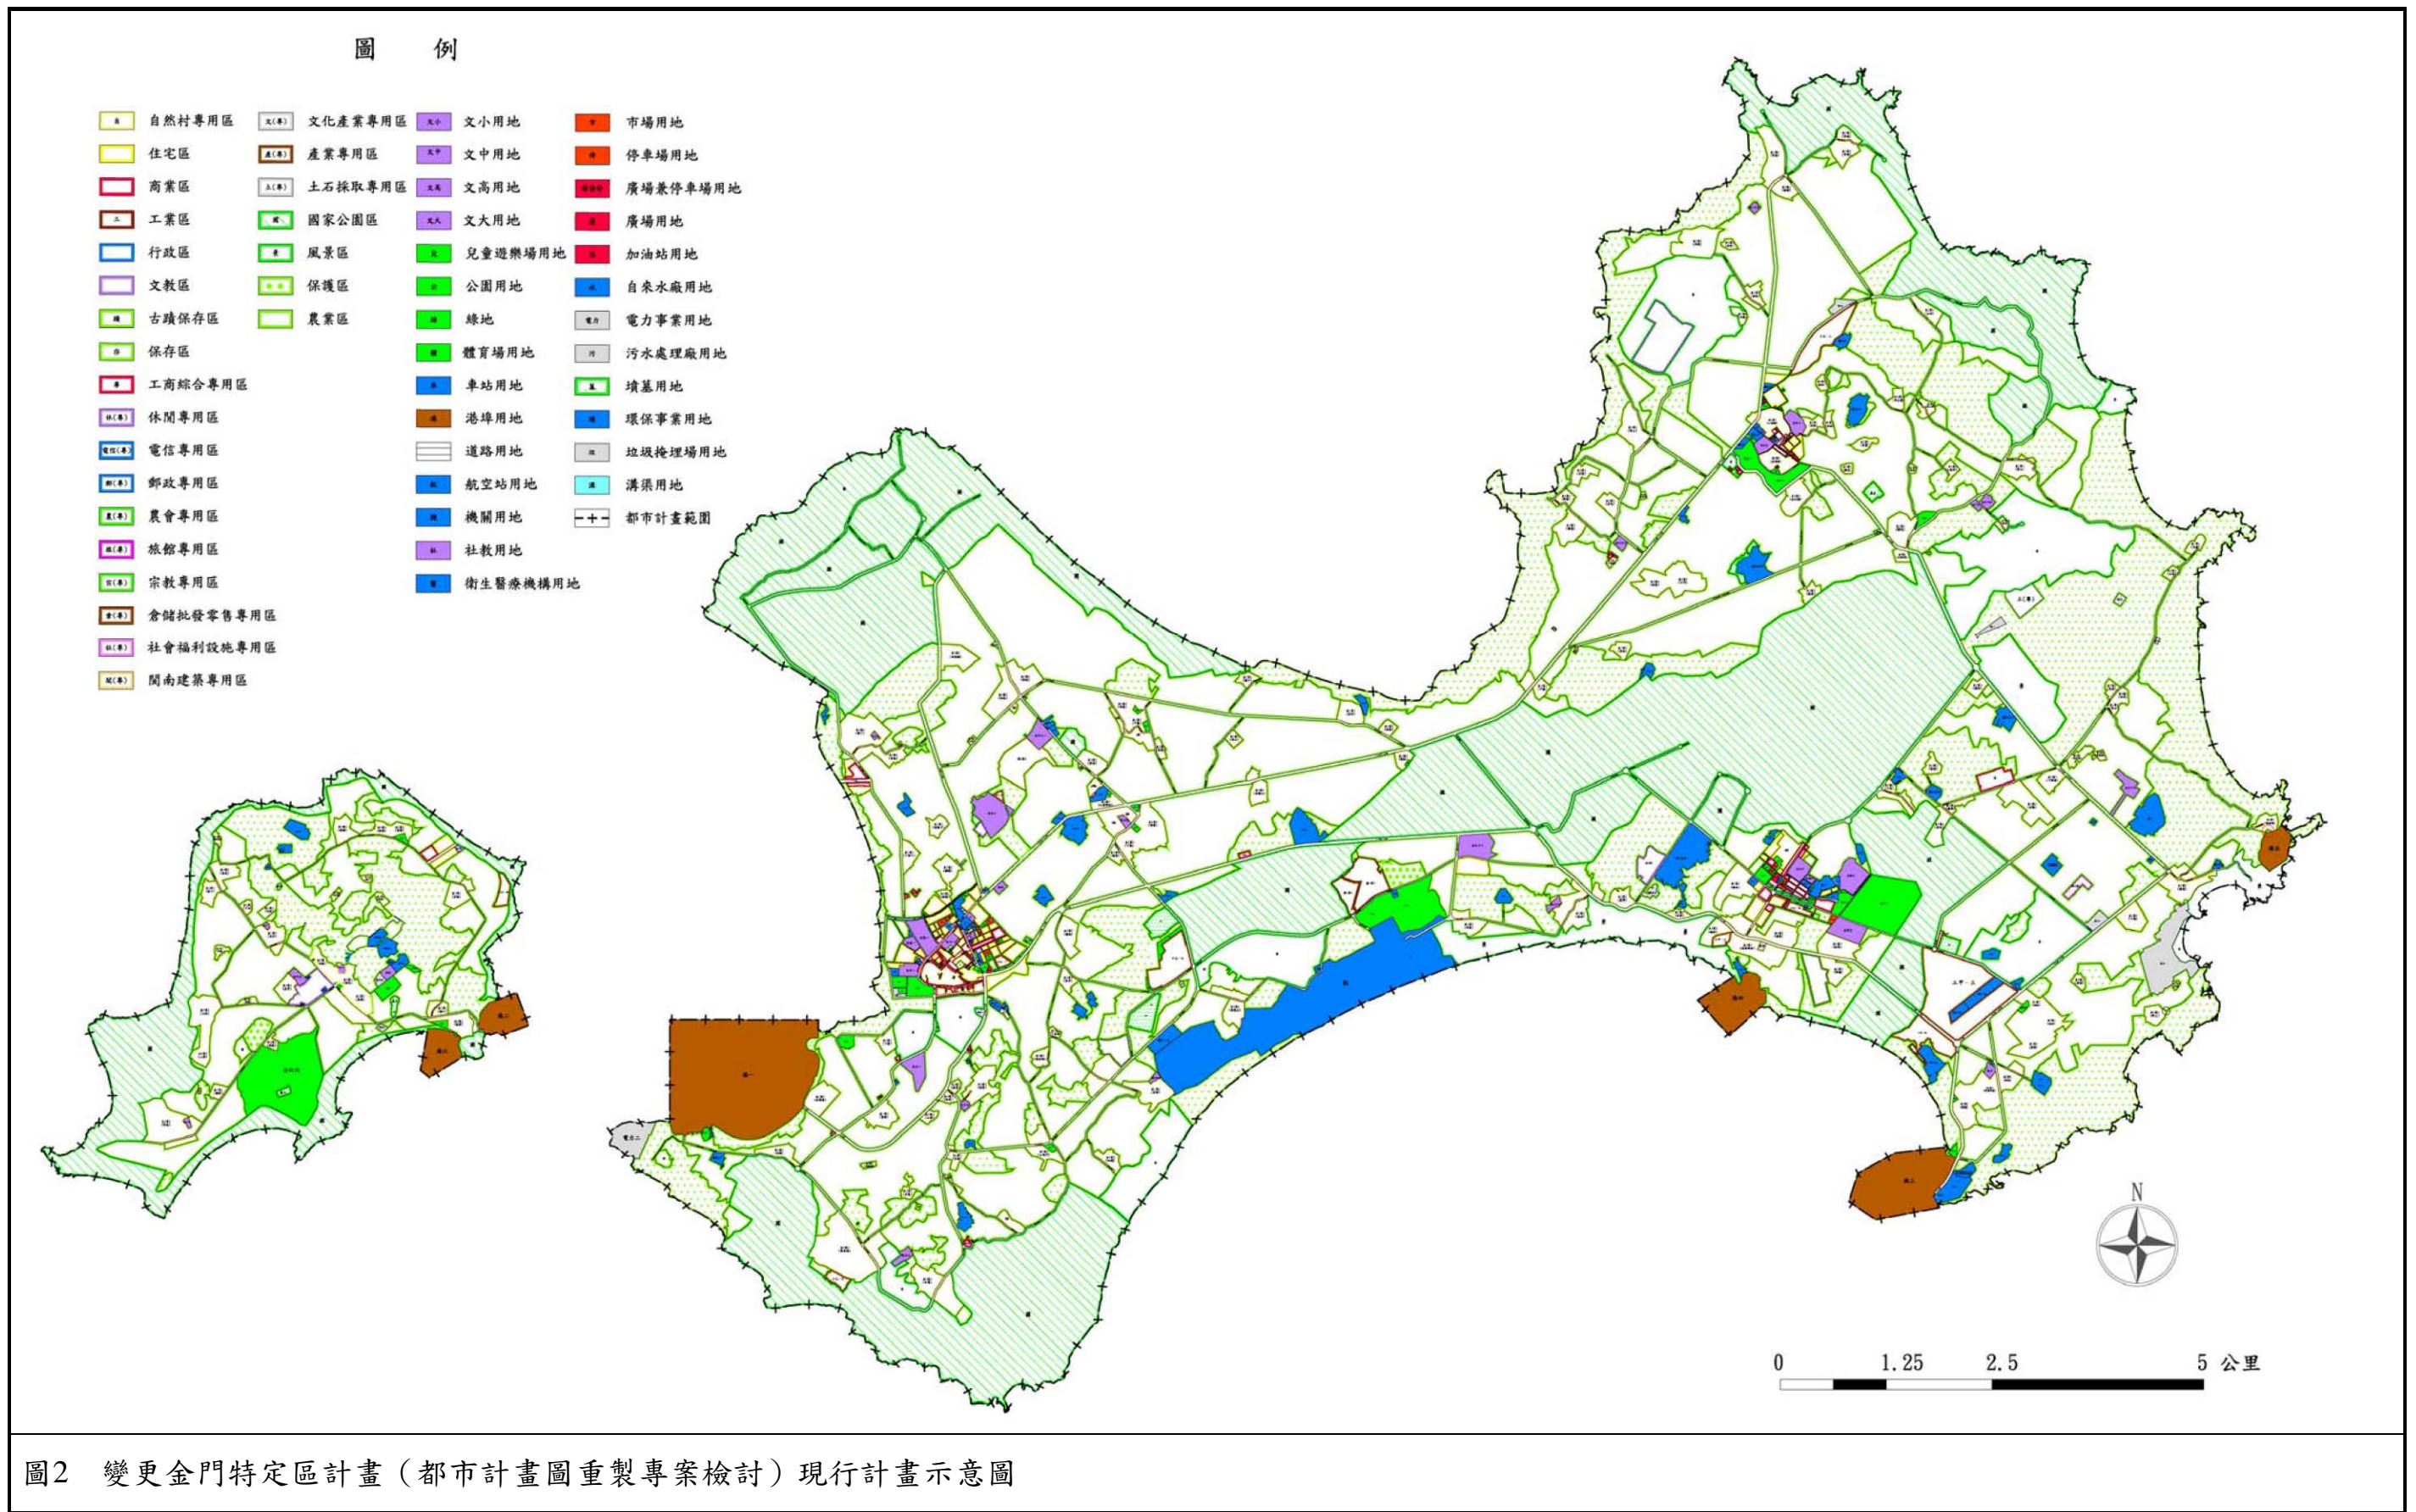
圖 例

自然村專用區
住宅區
商業區
工業區
行政區
文教區
古蹟保存區
保存區
工商綜合專用區
休閒專用區
電信專用區
郵政專用區
農會專用區
旅館專用區
宗教專用區
倉儲批發零售專用區
社會福利設施專用區
閩南建築專用區

文化產業專用區
產業專用區
土石採取專用區
國家公園區
風景區
保護區
農業區

文小用地
文中用地
文高用地
文大用地
兒童遊樂場用地
公園用地
綠地
體育場用地
車站用地
港埠用地
道路用地
航空站用地
機關用地
社教用地
衛生醫療機構用地

市場用地
停車場用地
廣場兼停車場用地
廣場用地
加油站用地
自來水廠用地
電力事業用地
污水處理廠用地
墳墓用地
環保事業用地
垃圾掩埋場用地
溝渠用地
都市計畫範圍

N

0 1.25 2.5 5 公里

圖2 變更金門特定區計畫（都市計畫圖重製專案檢討）現行計畫示意圖